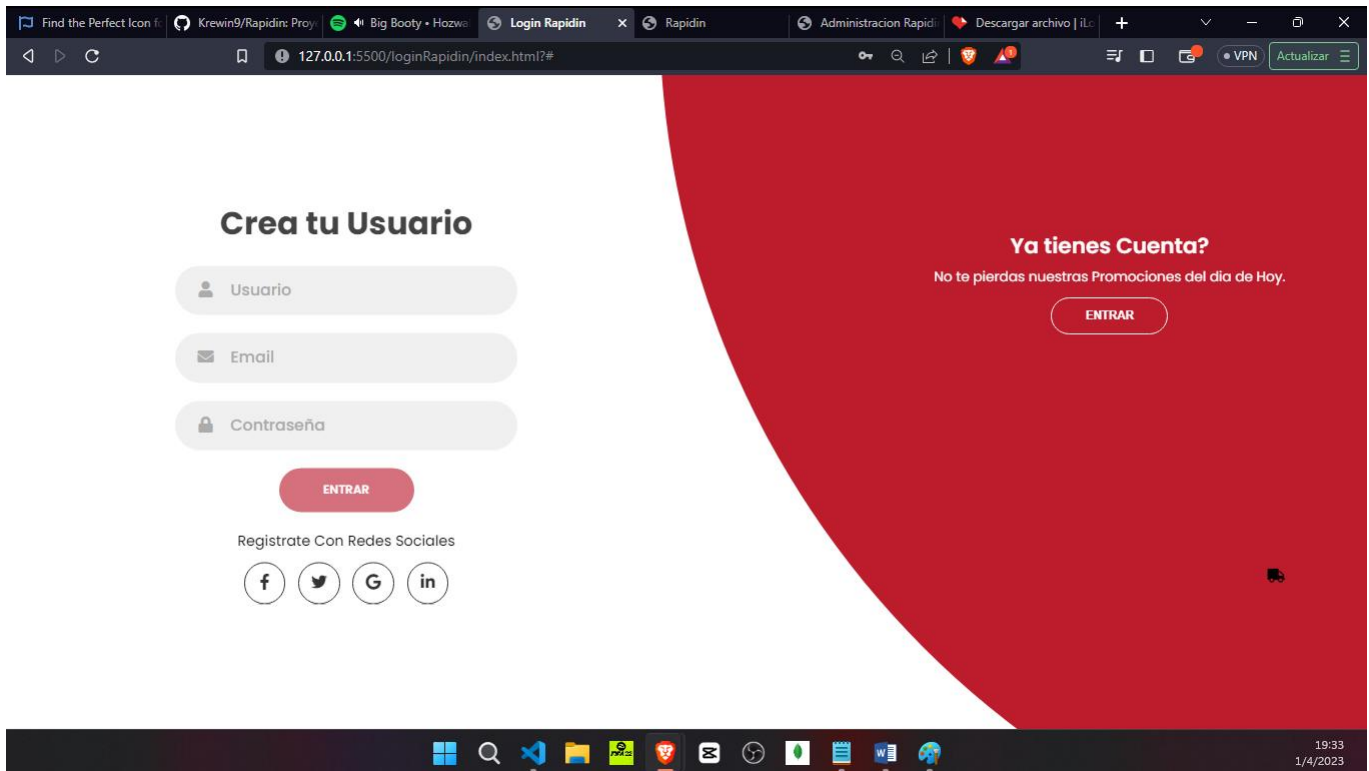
Find the Perfect Icon f
Krewin9/Rapidin: Proy
Big Booty • Hozwa
Login Rapidin
Rapidin
Administracion Rapid
Descargar archivo | iL
127.0.0.1:5500/loginRapidin/index.html?#
VPN
Actualizar

Crea tu Usuario

Usuario

Email

Contraseña

ENTRAR

Registrate Con Redes Sociales

f G in

Ya tienes Cuenta?

No te pierdas nuestras Promociones del dia de Hoy.

ENTRAR

19:33
1/4/2023